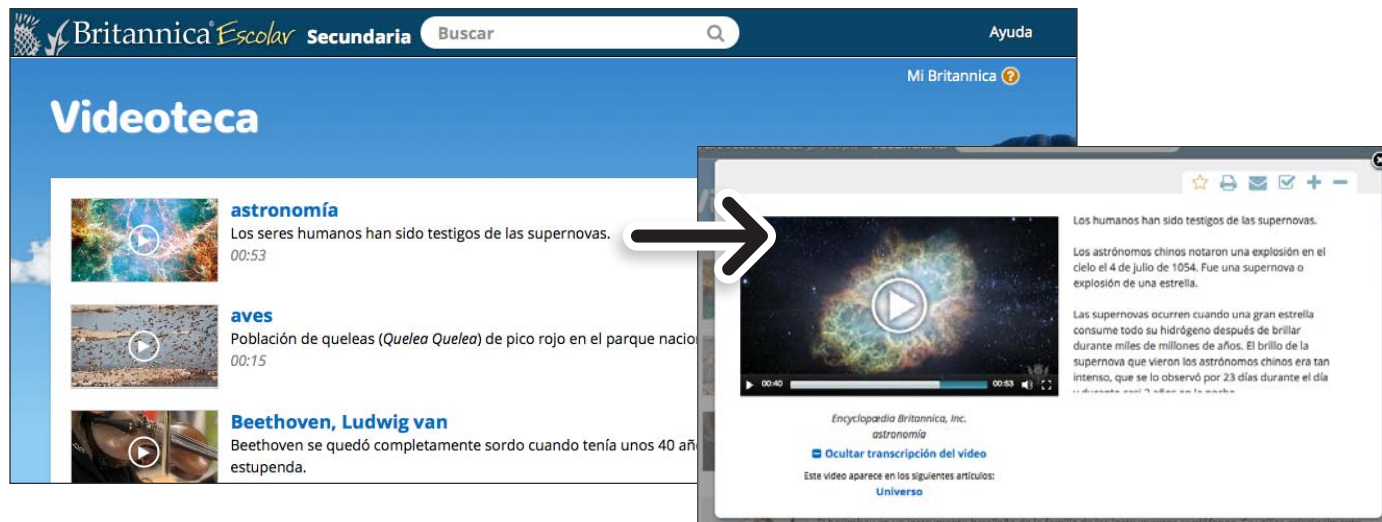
Britannica Escolar Secundaria Buscar Ayuda

Mi Britannica ?

Videoteca

astronomía
Los seres humanos han sido testigos de las supernovas.
00:53

aves
Población de queleas (*Quelea Quelea*) de pico rojo en el parque nacion
00:15

Beethoven, Ludwig van
Beethoven se quedó completamente sordo cuando tenía unos 40 añ
estupenda.

00:40 00:53

Los humanos han sido testigos de las supernovas.

Los astrónomos chinos notaron una explosión en el cielo el 4 de julio de 1054. Fue una supernova o explosión de una estrella.

Las supernovas ocurren cuando una gran estrella consume todo su hidrógeno después de brillar durante miles de millones de años. El brillo de la supernova que vieron los astrónomos chinos era tan intenso, que se lo observó por 23 días durante el día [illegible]

Encyclopædia Britannica, Inc.
astronomía

Ocultar transcripción del video

Este video aparece en los siguientes artículos:
Universo